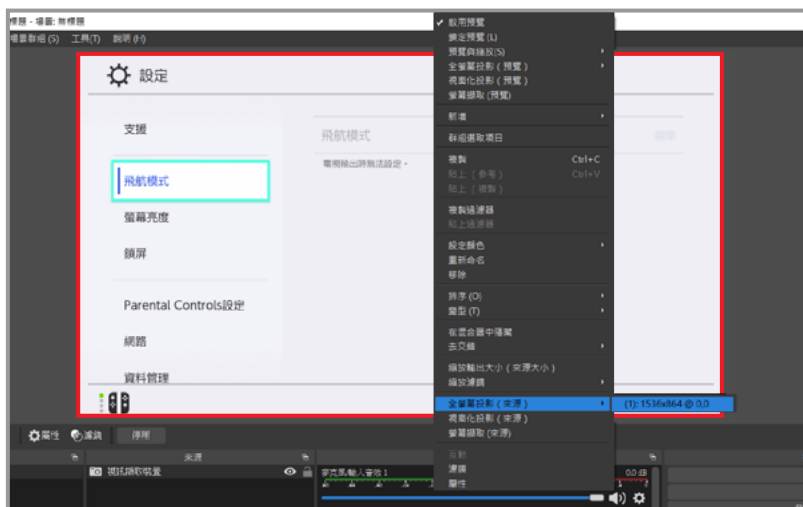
標題 - 場景: 無標題
場景群組 (S) 工具(T) 說明 (H)

設定

支援
飛航模式
螢幕亮度
鎖屏
Parental Controls設定
網路
資料管理

飛航模式
電視輸出時無法設定。

✓ 啟用預覽
鎖定預覽 (L)
預覽與縮放(S)
全螢幕投影 ( 預覽 )
視窗化投影 ( 預覽 )
螢幕擷取 (預覽)
新增
群組選取項目
複製 Ctrl+C
貼上 ( 參考 ) Ctrl+V
貼上 ( 複製 )
複製濾鏡
貼上濾鏡
設定顏色
重新命名
移除
排序 (O)
變型 (T)
在混合器中隱藏
去交錯
縮放輸出大小 ( 來源大小 )
縮放濾鏡
全螢幕投影 ( 來源 )
視窗化投影 ( 來源 )
螢幕擷取 (來源)
互動
濾鏡
屬性

(1): 1536x864 @ 0,0

屬性 濾鏡 停用
來源
視訊擷取裝置
麥克風/輸入音效 1
0.0 dB